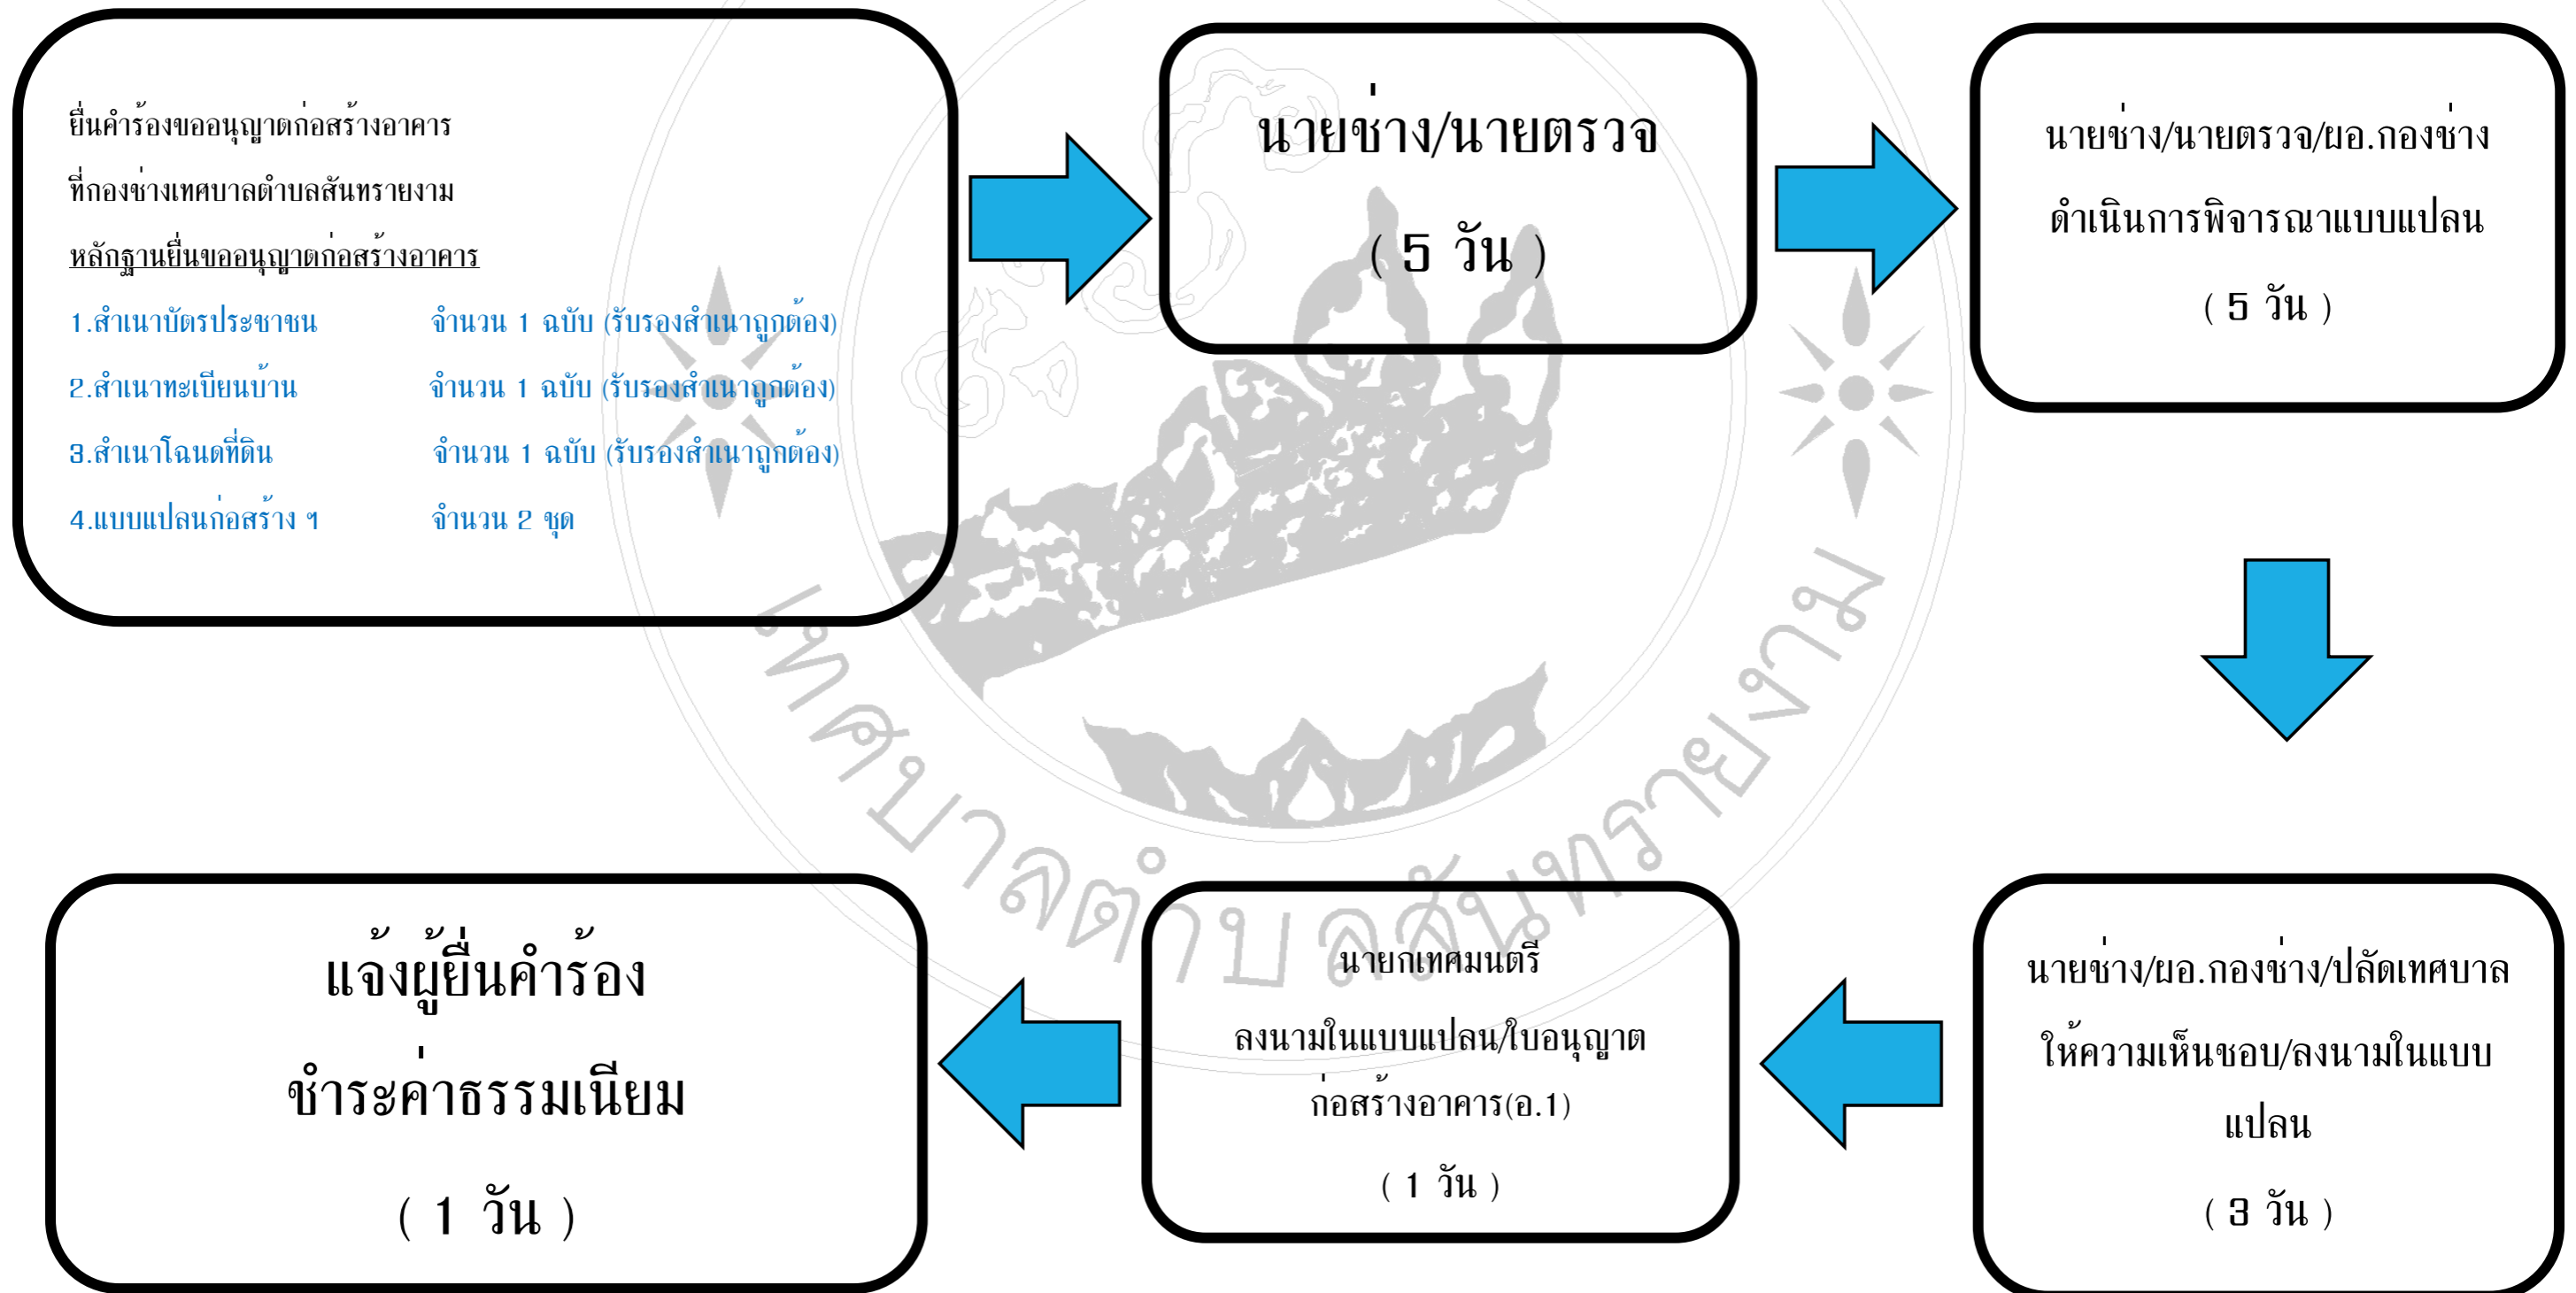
ยื่นคำร้องขออนุญาตก่อสร้างอาคาร

ที่กองช่างเทศบาลตำบลสันทรายงาม

หลักฐานยื่นขออนุญาตก่อสร้างอาคาร

1.สำเนาบัตรประชาชน จำนวน 1 ฉบับ (รับรองสำเนาถูกต้อง)

2.สำเนาทะเบียนบ้าน จำนวน 1 ฉบับ (รับรองสำเนาถูกต้อง)

3.สำเนาโฉนดที่ดิน จำนวน 1 ฉบับ (รับรองสำเนาถูกต้อง)

4.แบบแปลนก่อสร้าง ฯ จำนวน 2 ชุด

นายช่าง/นายตรวจ

( 5 วัน )

นายช่าง/นายตรวจ/ผอ.กองช่าง

ดำเนินการพิจารณาแบบแปลน

( 5 วัน )

นายช่าง/ผอ.กองช่าง/ปลัดเทศบาล

ให้ความเห็นชอบ/ลงนามในแบบแปลน

( 3 วัน )

นายกเทศมนตรี

ลงนามในแบบแปลน/ใบอนุญาตก่อสร้างอาคาร(อ.1)

( 1 วัน )

แจ้งผู้ยื่นคำร้อง

ชำระค่าธรรมเนียม

( 1 วัน )

เทศบาลตำบลสันทรายงาม